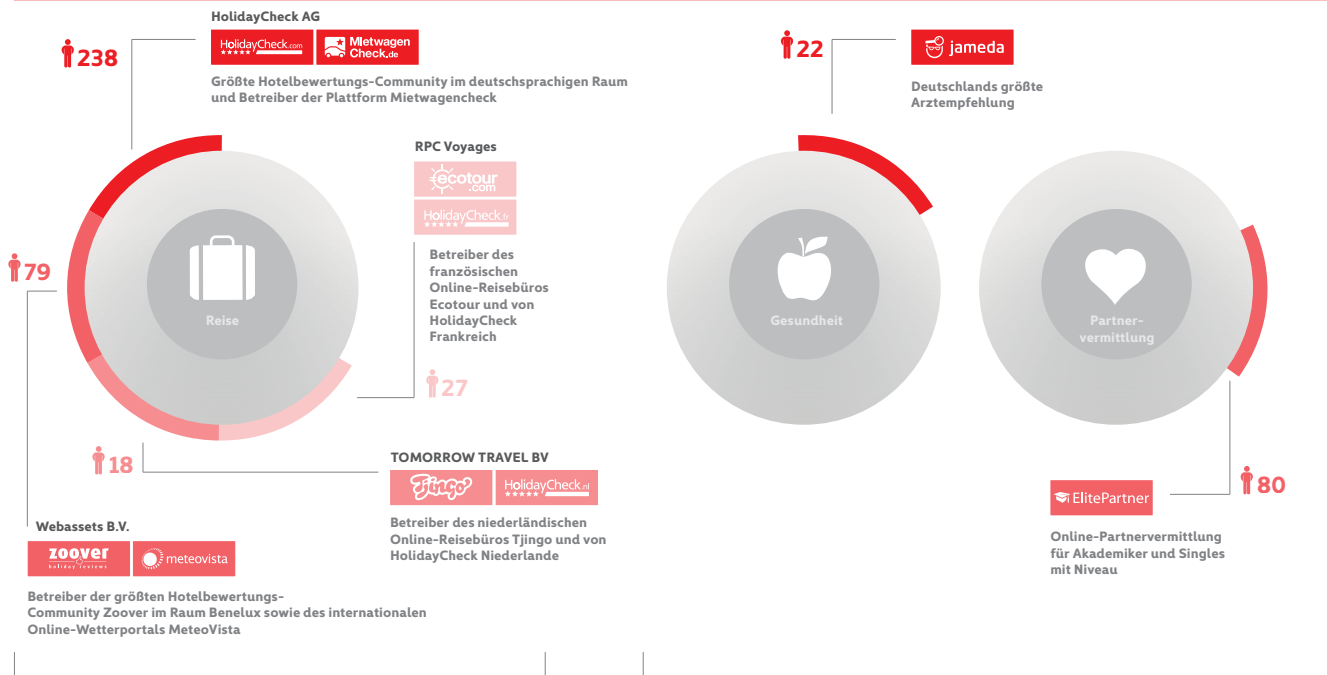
HolidayCheck AG

238

HolidayCheck.com
MietwagenCheck.de

Größte Hotelbewertungs-Community im deutschsprachigen Raum und Betreiber der Plattform Mietwagencheck

RPC Voyages

ecotour.com
HolidayCheck.fr

Betreiber des französischen Online-Reisebüros Ecotour und von HolidayCheck Frankreich

27

Reise

79

18

TOMORROW TRAVEL BV

Tjingo
HolidayCheck.nl

Betreiber des niederländischen Online-Reisebüros Tjingo und von HolidayCheck Niederlande

Webassets B.V.

zoover holiday reviews
meteovista

Betreiber der größten Hotelbewertungs-Community Zoover im Raum Benelux sowie des internationalen Online-Wetterportals MeteoVista

22

jameda

Deutschlands größte Arztempfehlung

Gesundheit

Partnervermittlung

80

ElitePartner

Online-Partnervermittlung für Akademiker und Singles mit Niveau